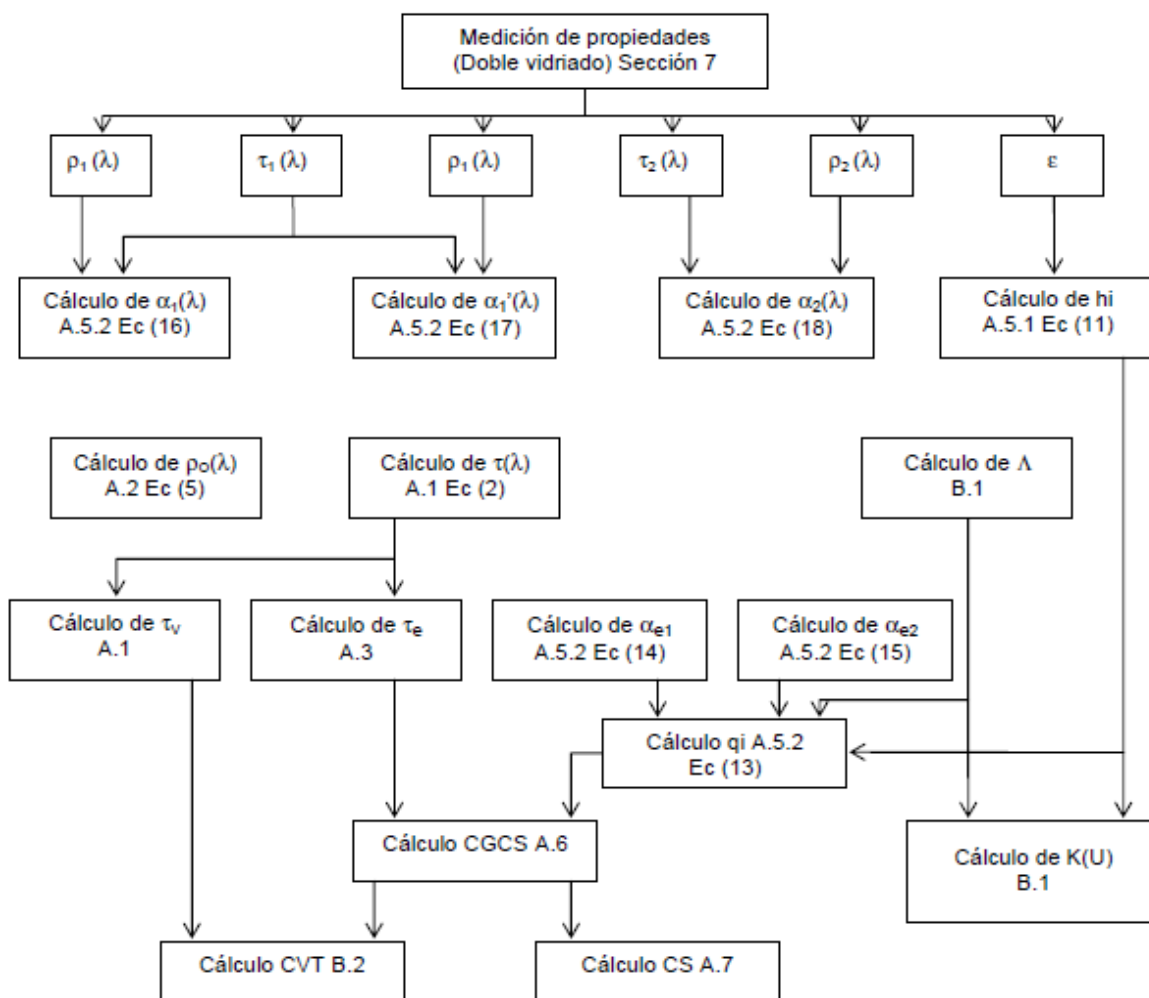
Medición de propiedades (Doble vidriado) Sección 7

$\rho_1(\lambda)$

$\tau_1(\lambda)$

$\rho_1(\lambda)$

$\tau_2(\lambda)$

$\rho_2(\lambda)$

$\varepsilon$

Cálculo de $\alpha_1(\lambda)$ A.5.2 Ec (16)

Cálculo de $\alpha_1'(\lambda)$ A.5.2 Ec (17)

Cálculo de $\alpha_2(\lambda)$ A.5.2 Ec (18)

Cálculo de hi A.5.1 Ec (11)

Cálculo de $\rho_O(\lambda)$ A.2 Ec (5)

Cálculo de $\tau(\lambda)$ A.1 Ec (2)

Cálculo de $\Lambda$ B.1

Cálculo de $\tau_v$ A.1

Cálculo de $\tau_e$ A.3

Cálculo de $\alpha_{e1}$ A.5.2 Ec (14)

Cálculo de $\alpha_{e2}$ A.5.2 Ec (15)

Cálculo qi A.5.2 Ec (13)

Cálculo CGCS A.6

Cálculo de K(U) B.1

Cálculo CVT B.2

Cálculo CS A.7